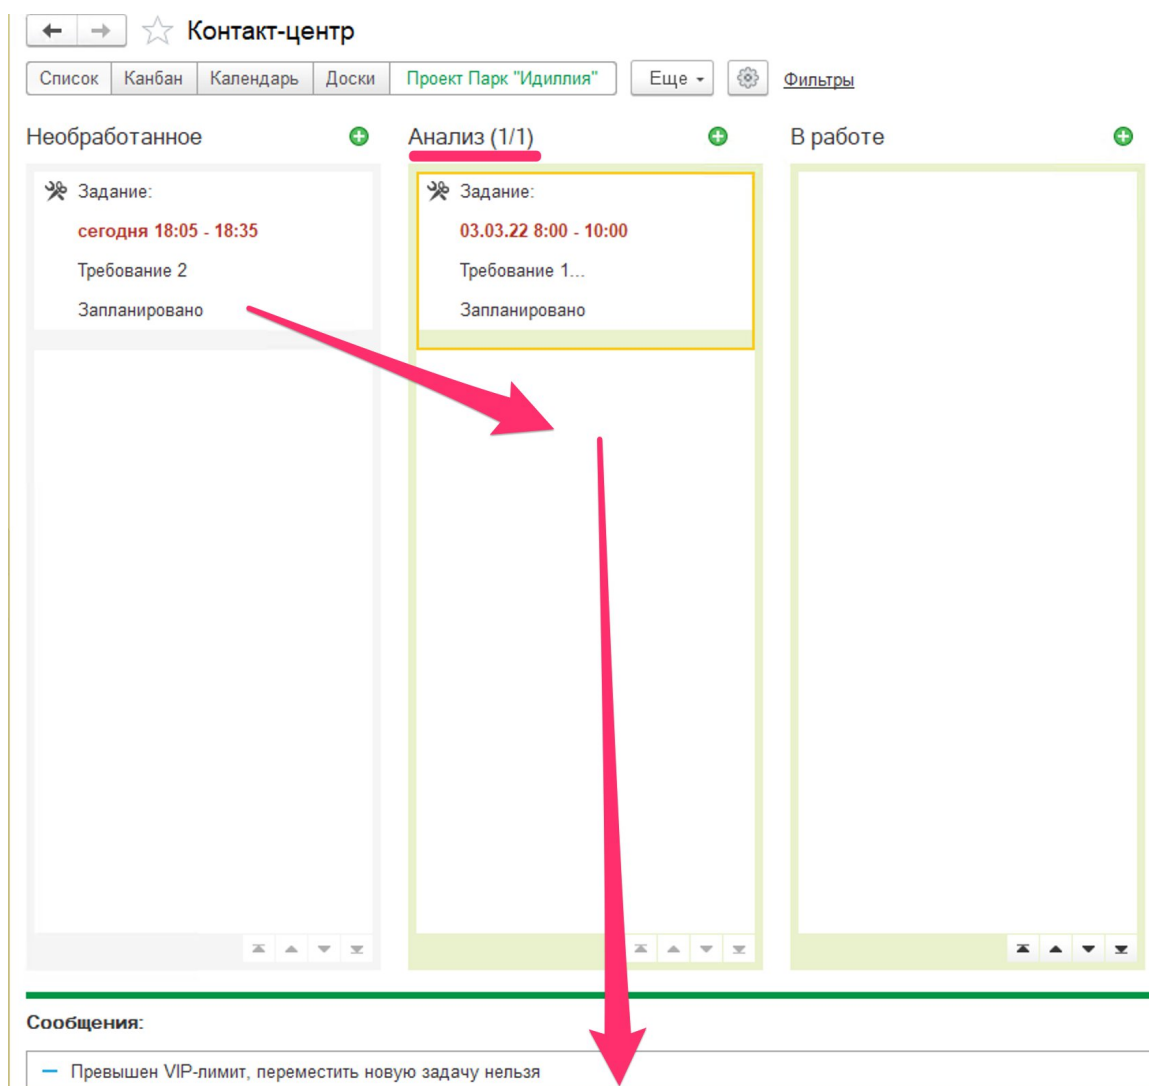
Контакт-центр

Список | Канбан | Календарь | Доски | Проект Парк "Идиллия" | Еще | Фильтры

Необработанное

Задание:
сегодня 18:05 - 18:35
Требование 2
Запланировано

Анализ (1/1)

Задание:
03.03.22 8:00 - 10:00
Требование 1...
Запланировано

В работе

Сообщения:

— Превышен VIP-лимит, переместить новую задачу нельзя